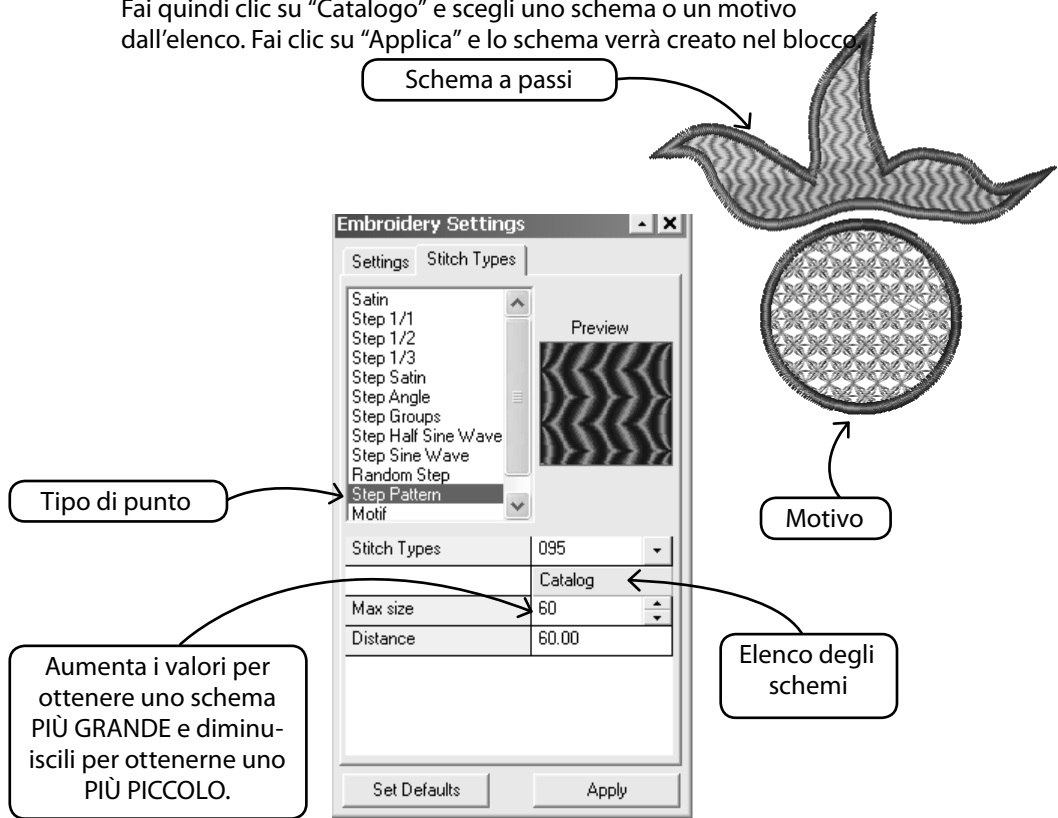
Fai quindi clic su "Catalogo" e scegli uno schema o un motivo dall'elenco. Fai clic su "Applica" e lo schema verrà creato nel blocco.

Schema a passi

Embroidery Settings

Settings | Stitch Types

Satin
Step 1/1
Step 1/2
Step 1/3
Step Satin
Step Angle
Step Groups
Step Half Sine Wave
Step Sine Wave
Random Step
Step Pattern
Motif

Preview

Tipo di punto

Motivo

| Stitch Types | 095 |
|---|---|
| | Catalog |
| Max size | 60 |
| Distance | 60.00 |

Aumenta i valori per ottenere uno schema PIÙ GRANDE e diminuiscili per ottenerne uno PIÙ PICCOLO.

Elenco degli schemi

Set Defaults

Apply